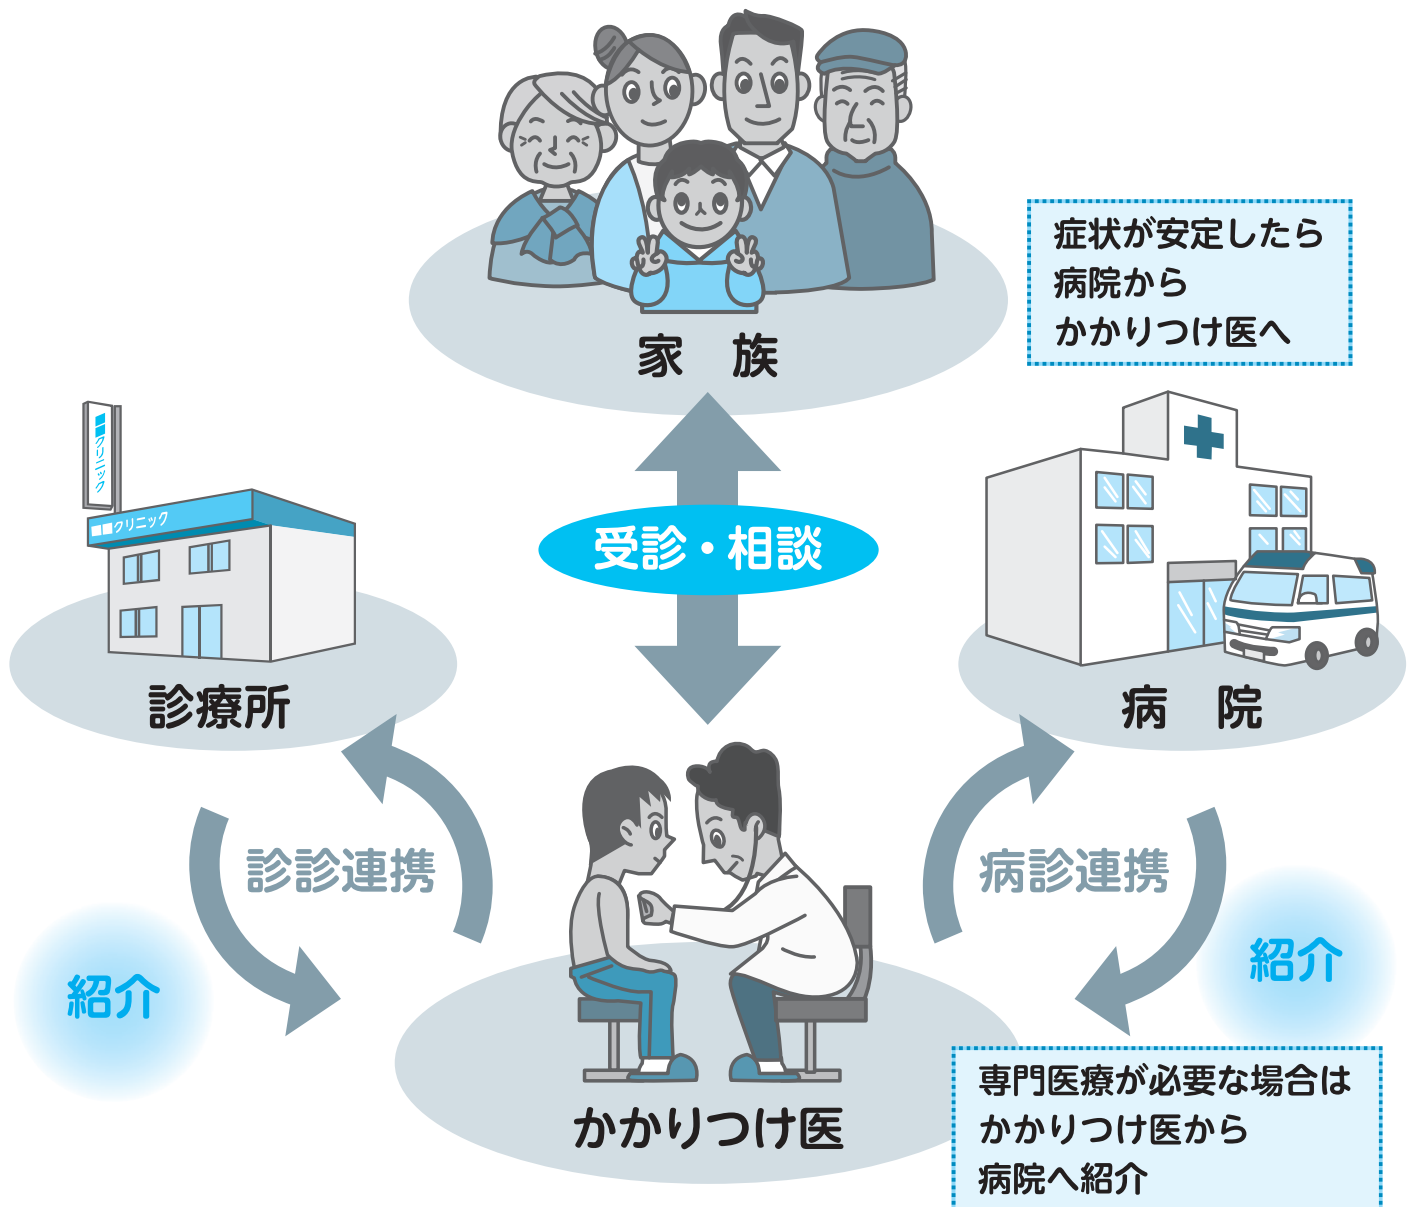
家　族

症状が安定したら
病院から
かかりつけ医へ

■■クリニック

■■クリニック

受診・相談

診療所

病　院

診診連携

病診連携

紹介

紹介

かかりつけ医

専門医療が必要な場合は
かかりつけ医から
病院へ紹介